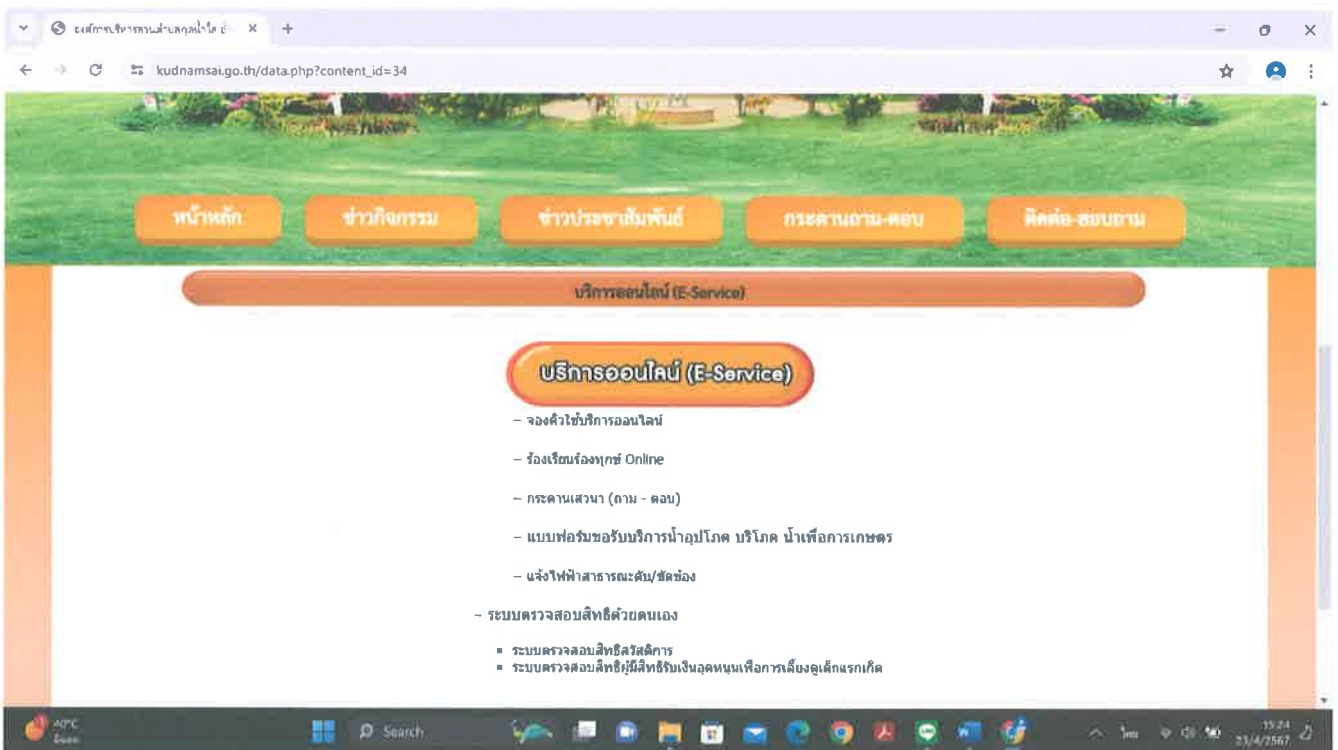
องค์การบริหารส่วนตำบลกุดน้ำใส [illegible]

kudnamsai.go.th/data.php?content_id=34

หน้าหลัก
ข่าวกิจกรรม
ข่าวประชาสัมพันธ์
กระดานถาม-ตอบ
ติดต่อ-สอบถาม

บริการออนไลน์ (E-Service)

บริการออนไลน์ (E-Service)

– จองคิวใช้บริการออนไลน์

– ร้องเรียนร้องทุกข์ Online

– กระดานเสวนา (ถาม - ตอบ)

– แบบฟอร์มขอรับบริการน้ำอุปโภค บริโภค น้ำเพื่อการเกษตร

– แจ้งไฟฟ้าสาธารณะดับ/ชัดข้อง

– ระบบตรวจสอบสิทธิด้วยตนเอง

▪ ระบบตรวจสอบสิทธิสวัสดิการ
▪ ระบบตรวจสอบสิทธิผู้มีสิทธิรับเงินอุดหนุนเพื่อการเลี้ยงดูเด็กแรกเกิด

40°C
Search
15:24
23/4/2567